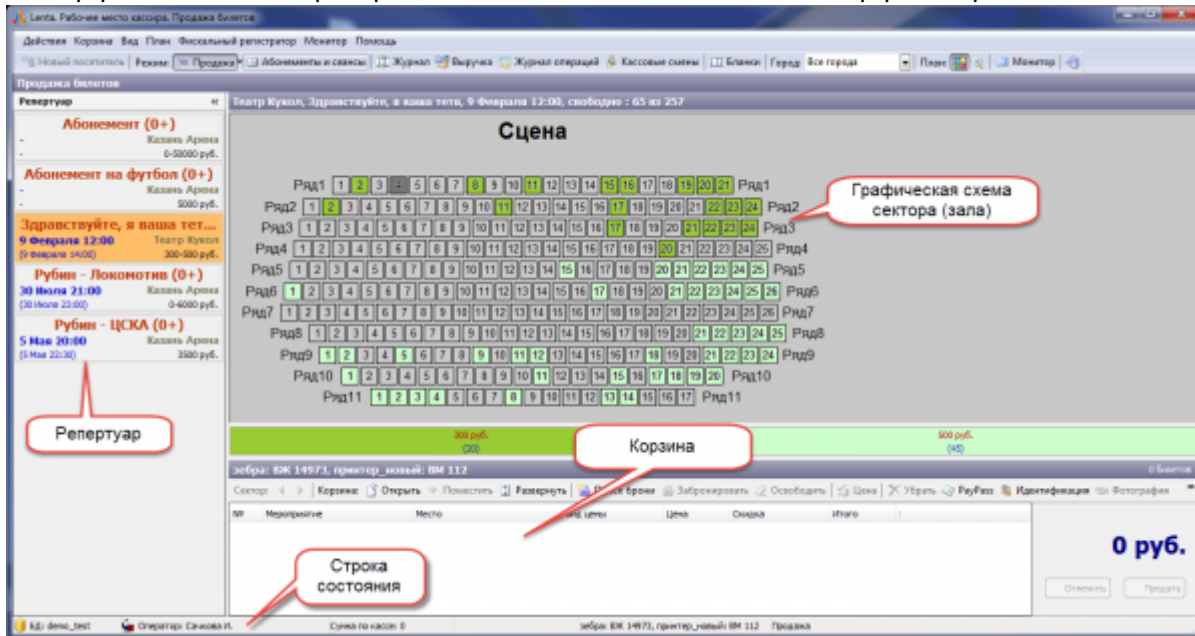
Lenta. Рабочее место кассира. Продажа билетов

Действия Корзина Вид План Фискальный регистратор Монитор Помощь

Новый посетитель | Режим: Продажа | Абонементы и сеансы | Журнал | Выручка | Журнал операций | Кассовые смены | Бланки | Город: Все города | План | Монитор

Продажа билетов

Репертуар

Абонемент (0+)
Казань Арена
0-58000 руб.

Абонемент на футбол (0+)
Казань Арена
5000 руб.

Здравствуйте, я ваша тет...
9 Февраля 12:00 Театр Кукол
(9 Февраля 14:00) 300-500 руб.

Рубин - Локомотив (0+)
30 Июля 21:00 Казань Арена
(30 Июля 23:00) 0-4000 руб.

Рубин - ЦСКА (0+)
5 Мая 20:00 Казань Арена
(5 Мая 22:30) 3500 руб.

Репертуар

Театр Кукол, Здравствуйте, я ваша тетя, 9 Февраля 12:00, свободно : 65 из 257

Сцена

Ряд1 1 2 3 - 5 6 7 8 9 10 11 12 13 14 15 16 17 18 19 20 21 Ряд1
Ряд2 1 2 3 4 5 6 7 8 9 10 11 12 13 14 15 16 17 18 19 20 21 22 23 24 Ряд2
Ряд3 1 2 3 4 5 6 7 8 9 10 11 12 13 14 15 16 17 18 19 20 21 22 23 24 Ряд3
Ряд4 1 2 3 4 5 6 7 8 9 10 11 12 13 14 15 16 17 18 19 20 21 22 23 24 25 Ряд4
Ряд5 1 2 3 4 5 6 7 8 9 10 11 12 13 14 15 16 17 18 19 20 21 22 23 24 25 Ряд5
Ряд6 1 2 3 4 5 6 7 8 9 10 11 12 13 14 15 16 17 18 19 20 21 22 23 24 25 26 Ряд6
Ряд7 1 2 3 4 5 6 7 8 9 10 11 12 13 14 15 16 17 18 19 20 21 22 23 24 25 26 Ряд7
Ряд8 1 2 3 4 5 6 7 8 9 10 11 12 13 14 15 16 17 18 19 20 21 22 23 24 25 Ряд8
Ряд9 1 2 3 4 5 6 7 8 9 10 11 12 13 14 15 16 17 18 19 20 21 22 23 24 Ряд9
Ряд10 1 2 3 4 5 6 7 8 9 10 11 12 13 14 15 16 17 18 19 20 Ряд10
Ряд11 1 2 3 4 5 6 7 8 9 10 11 12 13 14 15 16 17 Ряд11

Графическая схема сектора (зала)

300 руб. (20)
500 руб. (45)

Корзина

зебра: ВЖ 14973, принтер_новый: ВМ 112
0 билетов

Сектор: | Корзина: Открыть Поместить Развернуть | Поиск брони | Забронировать | Освободить | Цена | Убрать | PayPass | Идентификация | Фотографии

№ Мероприятие Место Вид цены Цена Скидка Итого

0 руб.

Отменить Продать

Строка состояния

БД: demo_test Оператор: Сачкова И. Сумма по кассе: 0 зебра: ВЖ 14973, принтер_новый: ВМ 112 Продажа